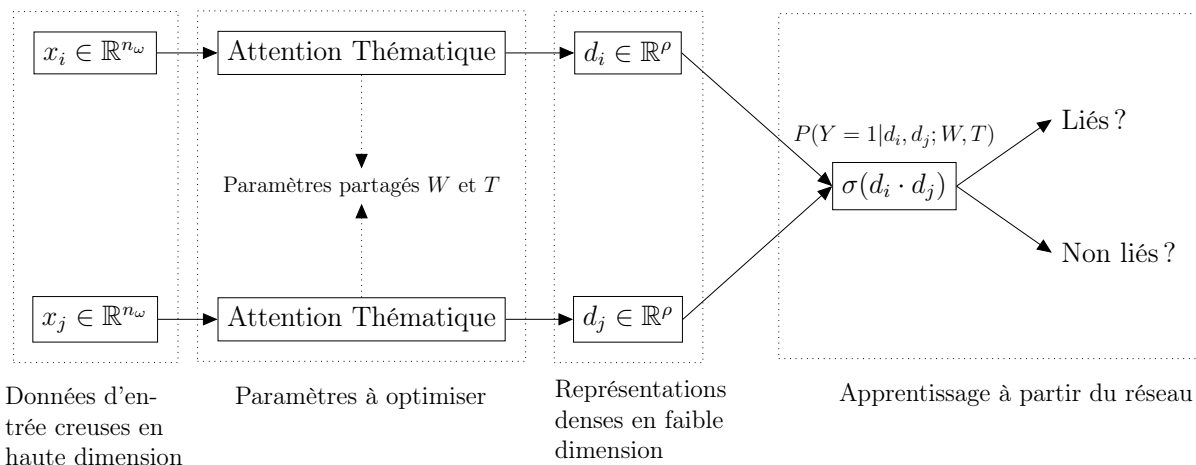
$x_i \in \mathbb{R}^{n_\omega}$

Attention Thématique

$d_i \in \mathbb{R}^{\rho}$

Paramètres partagés $W$ et $T$

$P(Y=1|d_i, d_j; W, T)$

$\sigma(d_i \cdot d_j)$

Liés ?

Non liés ?

$x_j \in \mathbb{R}^{n_\omega}$

Attention Thématique

$d_j \in \mathbb{R}^{\rho}$

Données d'entrée creuses en haute dimension

Paramètres à optimiser

Représentations denses en faible dimension

Apprentissage à partir du réseau